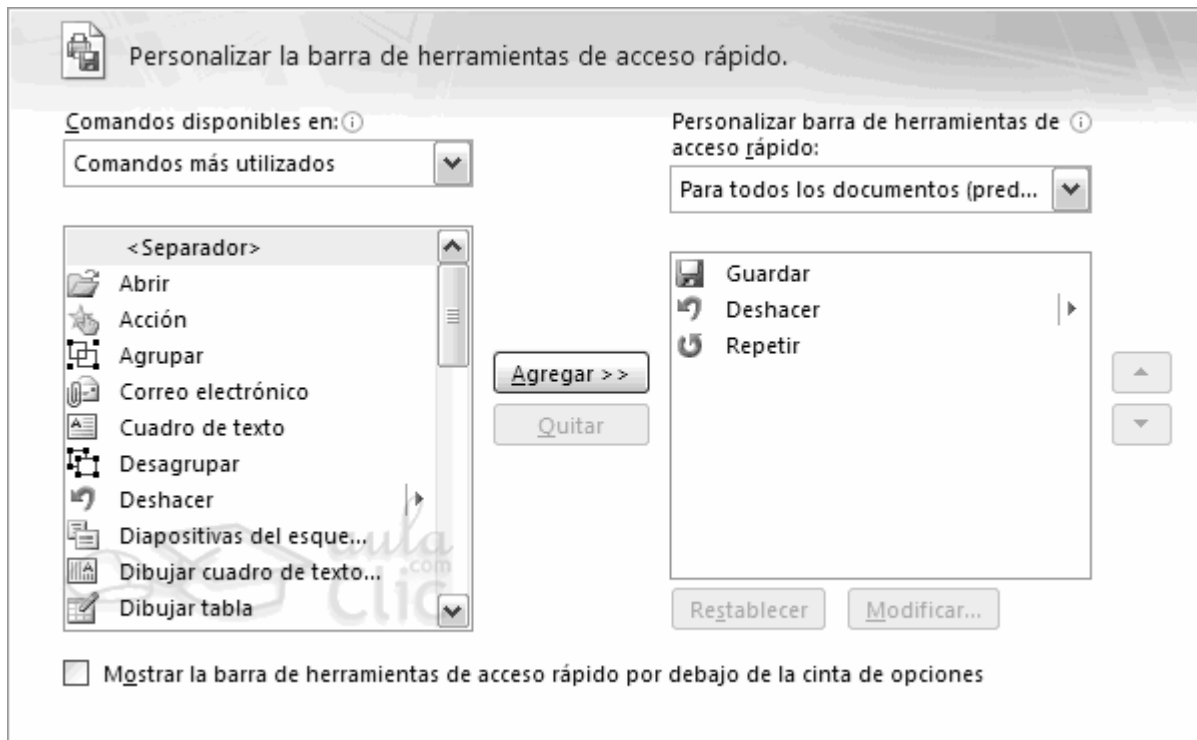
Personalizar la barra de herramientas de acceso rápido.

Comandos disponibles en:

Comandos más utilizados

<Separador>
Abrir
Acción
Agrupar
Correo electrónico
Cuadro de texto
Desagrupar
Deshacer
Diapositivas del esque...
Dibujar cuadro de texto...
Dibujar tabla

Agregar >>
Quitar

Personalizar barra de herramientas de acceso rápido:

Para todos los documentos (pred...

Guardar
Deshacer
Repetir

Restablecer
Modificar...

aula.com clic

Mostrar la barra de herramientas de acceso rápido por debajo de la cinta de opciones